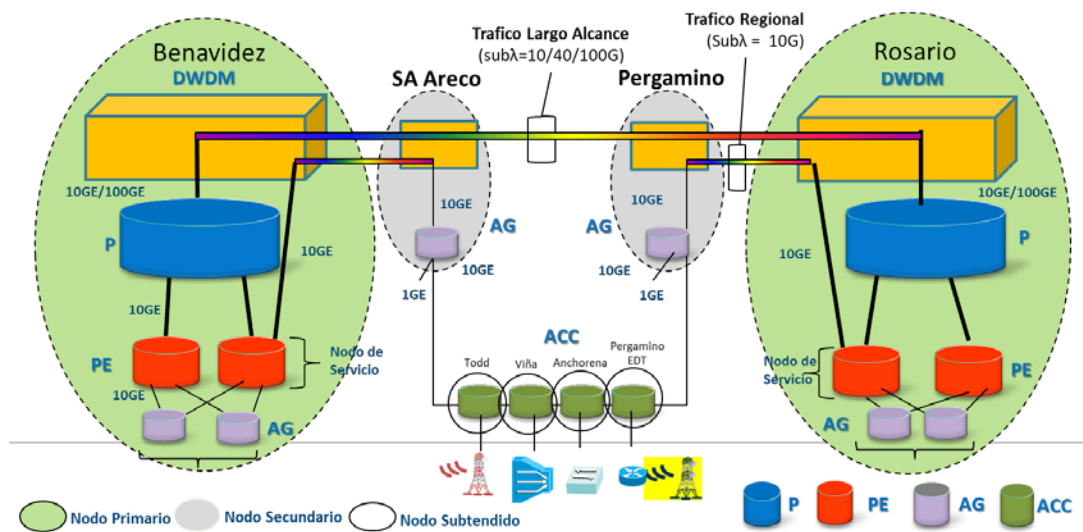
Trafico Largo Alcance (subλ=10/40/100G)

Trafico Regional (Subλ = 10G)

Benavidez
DWDM

SA Areco

Pergamino

Rosario
DWDM

10GE/100GE

10GE/100GE

10GE

10GE

AG

AG

P

10GE

10GE

10GE

10GE

P

10GE

1GE

1GE

ACC

PE

Nodo de Servicio

Nodo de Servicio

PE

10GE

Todd

Viña

Anchorena

Pergamino EDT

AG

AG

Nodo Primario

Nodo Secundario

Nodo Subtendido

P

PE

AG

ACC